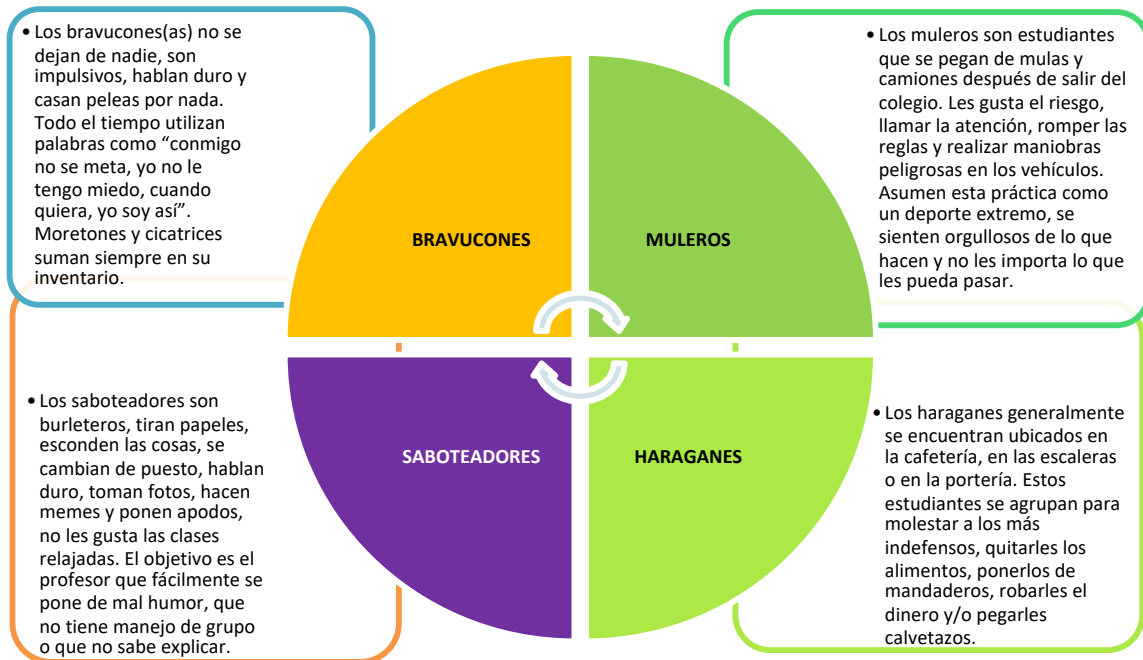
• Los bravucones(as) no se dejan de nadie, son impulsivos, hablan duro y casan peleas por nada. Todo el tiempo utilizan palabras como “conmigo no se meta, yo no le tengo miedo, cuando quiera, yo soy así”. Moretones y cicatrices suman siempre en su inventario.

BRAVUCONES

MULEROS

• Los muleros son estudiantes que se pegan de mulas y camiones después de salir del colegio. Les gusta el riesgo, llamar la atención, romper las reglas y realizar maniobras peligrosas en los vehículos. Asumen esta práctica como un deporte extremo, se sienten orgullosos de lo que hacen y no les importa lo que les pueda pasar.

• Los saboteadores son burleteros, tiran papeles, esconden las cosas, se cambian de puesto, hablan duro, toman fotos, hacen memes y ponen apodos, no les gusta las clases relajadas. El objetivo es el profesor que fácilmente se pone de mal humor, que no tiene manejo de grupo o que no sabe explicar.

SABOTEADORES

HARAGANES

• Los haraganes generalmente se encuentran ubicados en la cafetería, en las escaleras o en la portería. Estos estudiantes se agrupan para molestar a los más indefensos, quitarles los alimentos, ponerlos de mandaderos, robarles el dinero y/o pegarles calvetazos.